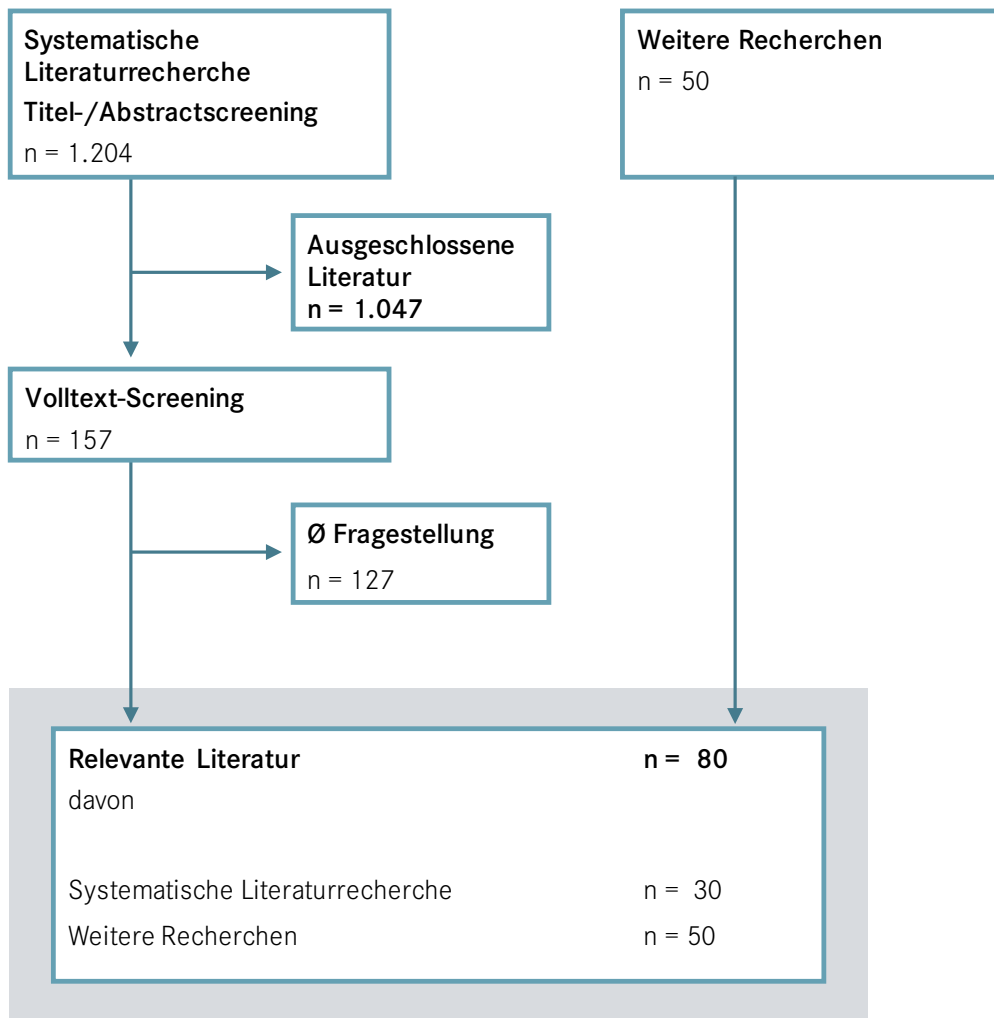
Systematische Literaturrecherche
Titel-/Abstractscreening
n = 1.204

Weitere Recherchen
n = 50

Ausgeschlossene Literatur
n = 1.047

Volltext-Screening
n = 157

Ø Fragestellung
n = 127

Relevante Literatur n = 80
davon

Systematische Literaturrecherche n = 30
Weitere Recherchen n = 50